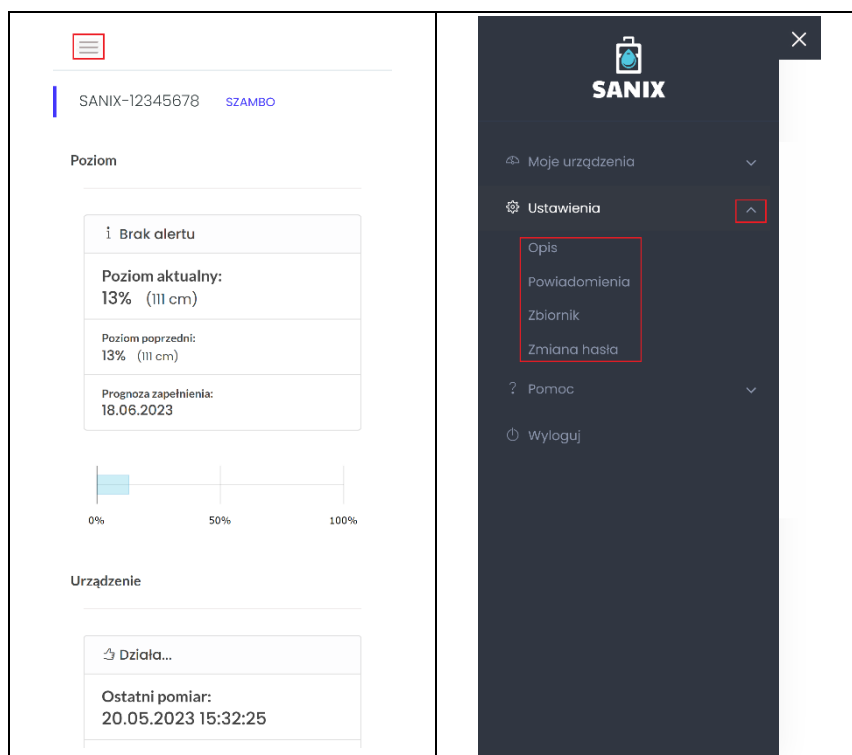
SANIX-12345678 SZAMBO

Poziom

Brak alertu

Poziom aktualny:
13% (111 cm)

Poziom poprzedni:
13% (111 cm)

Prognoza zapełnienia:
18.06.2023

0% 50% 100%

Urządzenie

Działa...

Ostatni pomiar:
20.05.2023 15:32:25

SANIX

Moje urządzenia

Ustawienia

Opis

Powiadomienia

Zbiornik

Zmiana hasła

Pomoc

Wyloguj